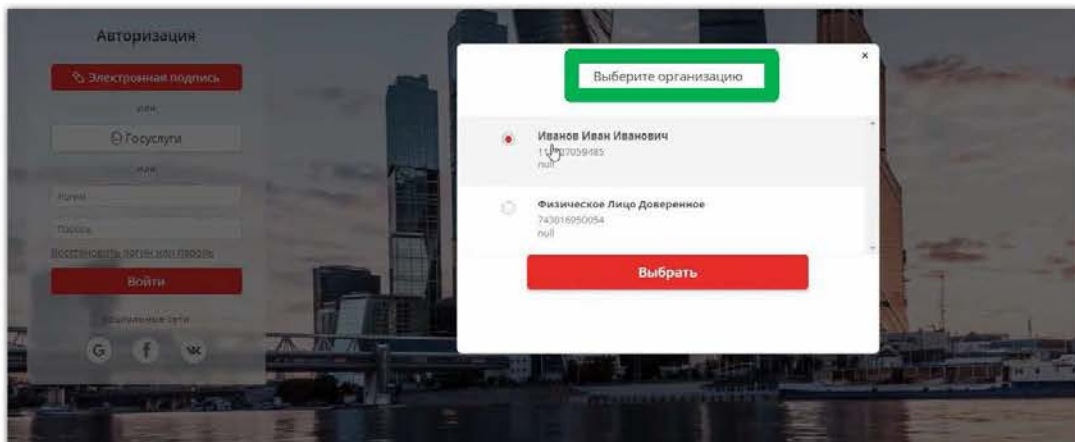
Авторизация

Электронная подпись

или

Госуслуги

или

Логин

Пароль

Восстановить логин или пароль

Войти

Социальные сети

G f vk

Выберите организацию

×

Иванов Иван Иванович
11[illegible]07059485
null

Физическое Лицо Доверенное
743016950054
null

Выбрать